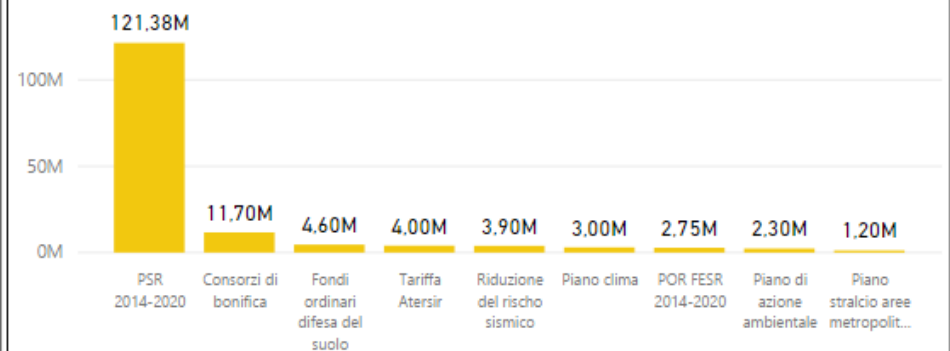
121,38M
100M
50M
0M
11,70M
4,60M
4,00M
3,90M
3,00M
2,75M
2,30M
1,20M

PSR 2014-2020
Consorzi di bonifica
Fondi ordinari difesa del suolo
Tariffa Atersir
Riduzione del rischo sismico
Piano clima
POR FESR 2014-2020
Piano di azione ambientale
Piano stralcio aree metropolit...